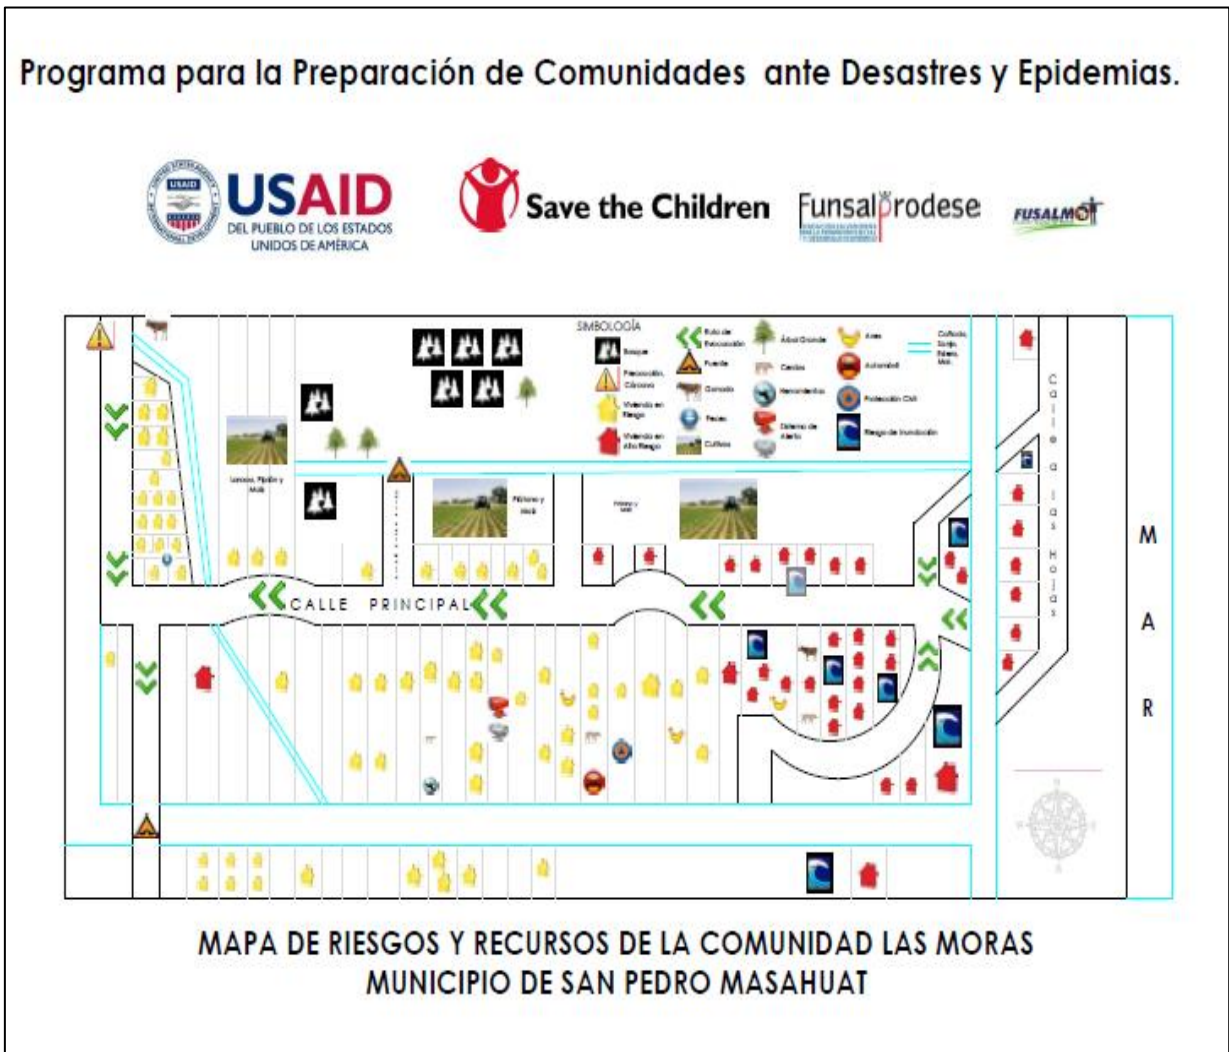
Programa para la Preparación de Comunidades ante Desastres y Epidemias.

USAID
DEL PUEBLO DE LOS ESTADOS UNIDOS DE AMÉRICA

Save the Children

Funsalprodese

FUSALMO

SIMBOLOGÍA
Bosque
Precaución, Cárcava
Vivienda en Riesgo
Vivienda en Alto Riesgo
Ruta de Evacuación
Puente
Ganado
Pozos
Cultivos
Árbol Grande
Cerdos
Herramientas
Sistema de Alerta
Aves
Autorrobil
Protección Civil
Riesgo de Inundación
Calle, Zanja, Ríos, Mar.

Loroco, Pipián y Maíz

Pipianes y Maíz

Pipián y Maíz

CALLE PRINCIPAL

Calle a las Hojas

M A R

MAPA DE RIESGOS Y RECURSOS DE LA COMUNIDAD LAS MORAS
MUNICIPIO DE SAN PEDRO MASAHUAT